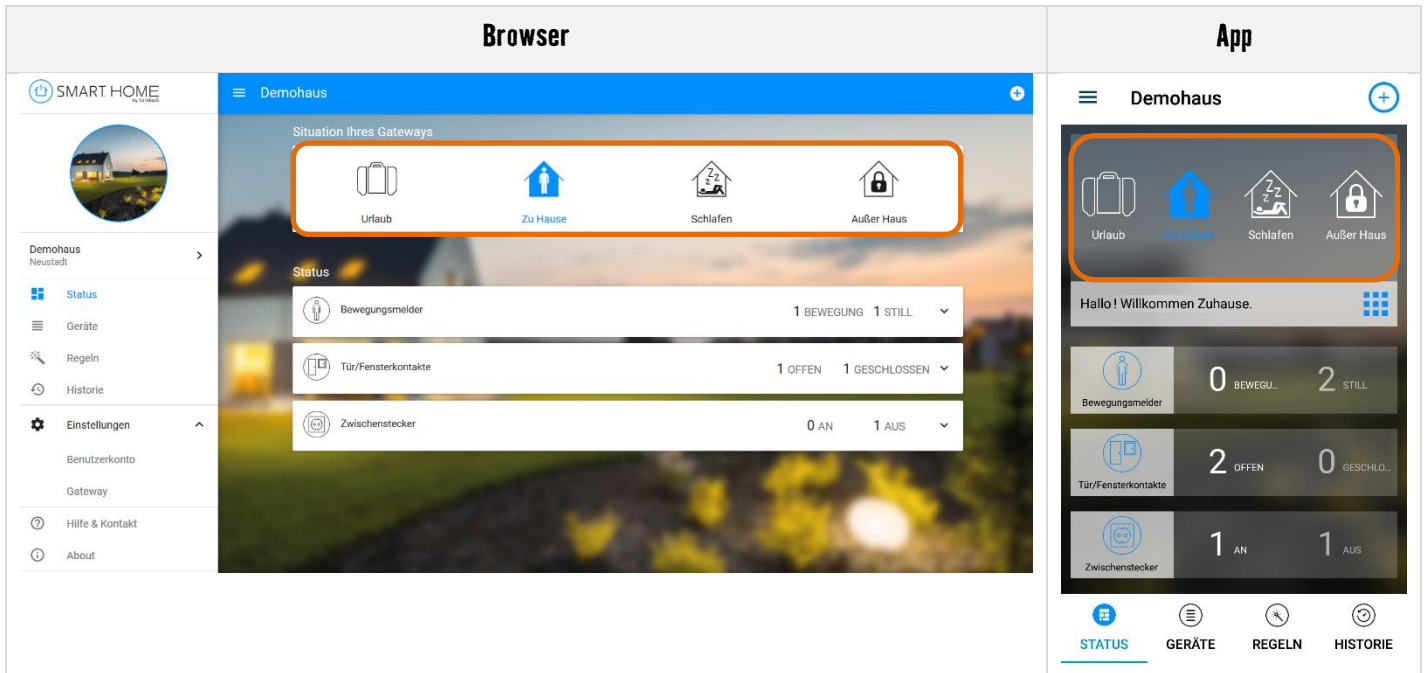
| Browser | App |
|---|---|

SMART HOME by hornbach

Demohaus
Neustadt

Status
Geräte
Regeln
Historie
Einstellungen
Benutzerkonto
Gateway
Hilfe & Kontakt
About

Demohaus

Situation Ihres Gateways

Urlaub
Zu Hause
Schlafen
Außer Haus

Status

Bewegungsmelder 1 BEWEGUNG 1 STILL
Tür/Fensterkontakte 1 OFFEN 1 GESCHLOSSEN
Zwischenstecker 0 AN 1 AUS

Demohaus

Urlaub
Zu Hause
Schlafen
Außer Haus

Hallo ! Willkommen Zuhause.

Bewegungsmelder 0 BEWEGU... 2 STILL
Tür/Fensterkontakte 2 OFFEN 0 GESCHLO...
Zwischenstecker 1 AN 1 AUS

STATUS GERÄTE REGELN HISTORIE